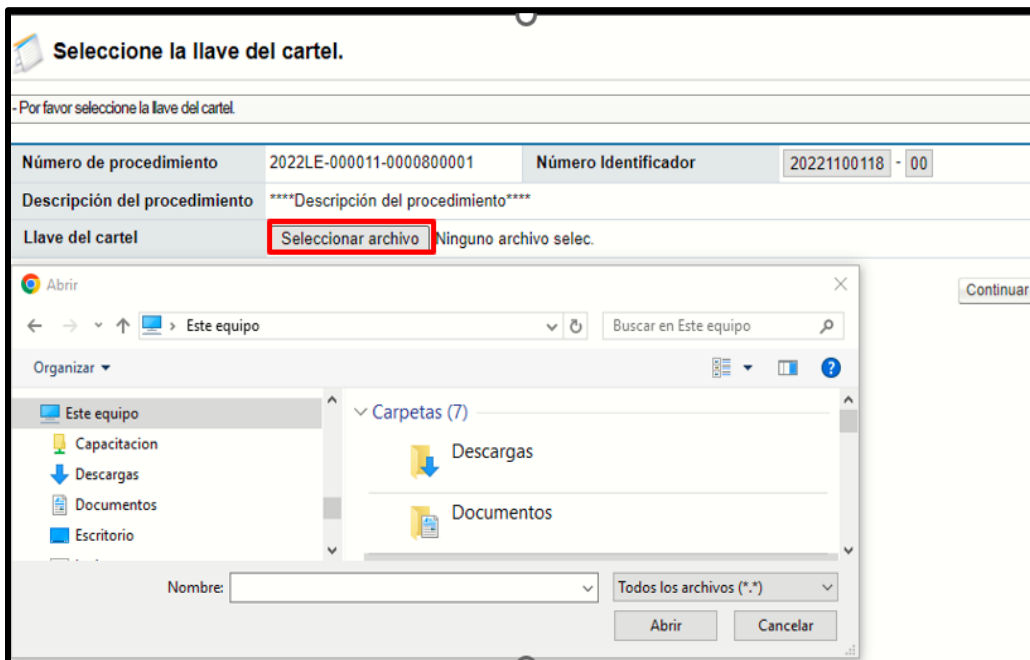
Seleccione la llave del cartel.

- Por favor seleccione la llave del cartel.

| Número de procedimiento | 2022LE-000011-0000800001 | Número Identificador | 20221100118 - 00 |
|---|---|---|---|
| Descripción del procedimiento | ****Descripción del procedimiento**** | | |
| Llave del cartel | Seleccionar archivo Ninguno archivo selec. | | |

Continuar

Abrir

Este equipo

Buscar en Este equipo

Organizar

Este equipo
Capacitacion
Descargas
Documentos
Escritorio

Carpetas (7)

Descargas

Documentos

Nombre:

Todos los archivos (*.*)

Abrir

Cancelar